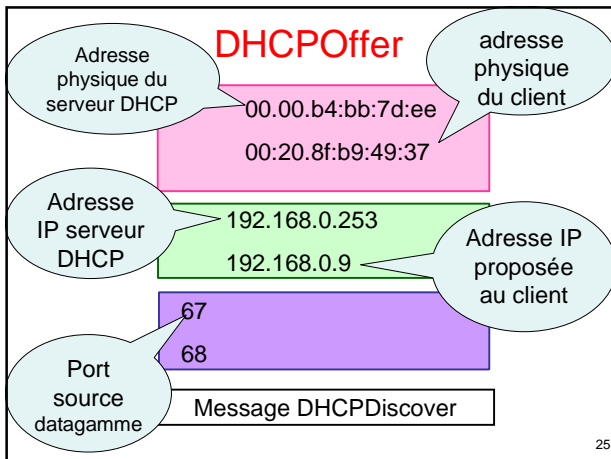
DHCPOffer

Adresse physique du serveur DHCP

adresse physique du client

00.00.b4:bb:7d:ee

00:20.8f:b9:49:37

Adresse IP serveur DHCP

192.168.0.253

192.168.0.9

Adresse IP proposée au client

67

68

Port source datagamme

Message DHCPDiscover

25